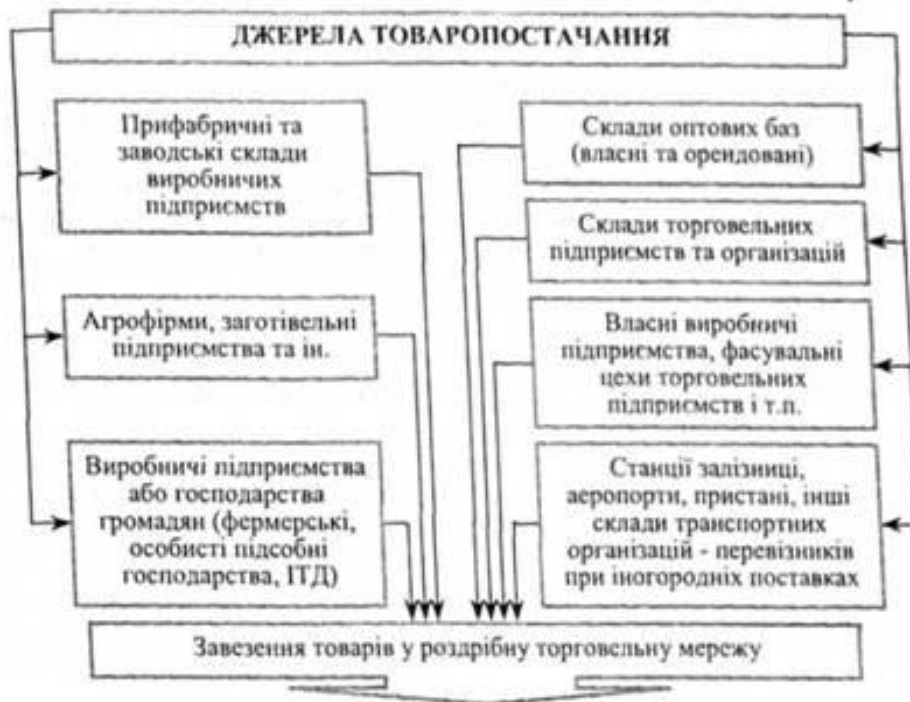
ДЖЕРЕЛА ТОВАРОПОСТАЧАННЯ

Прифабричні та заводські склади виробничих підприємств

Агрофірми, заготівельні підприємства та ін.

Виробничі підприємства або господарства громадян (фермерські, особисті підсобні господарства, ІТД)

Склади оптових баз (власні та орендовані)

Склади торговельних підприємств та організацій

Власні виробничі підприємства, фасувальні цехи торговельних підприємств і т.п.

Станції залізниці, аеропорти, пристані, інші склади транспортних організацій - перевізників при іногородніх поставках

Завезення товарів у роздрібну торговельну мережу